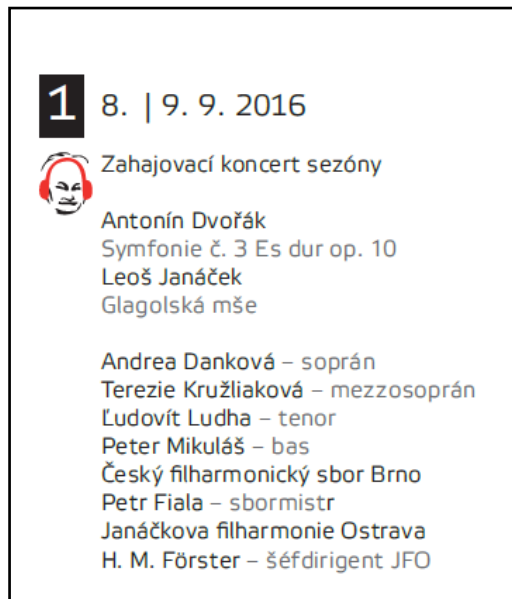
1 8. | 9. 9. 2016

Zahajovací koncert sezóny

Antonín Dvořák
Symfonie č. 3 Es dur op. 10
Leoš Janáček
Glagolská mše

Andrea Danková – soprán
Terezie Kružliaková – mezzosoprán
Ľudovít Ludha – tenor
Peter Mikuláš – bas
Český filharmonický sbor Brno
Petr Fiala – sbormistr
Janáčkova filharmonie Ostrava
H. M. Förster – šéfdirigent JFO